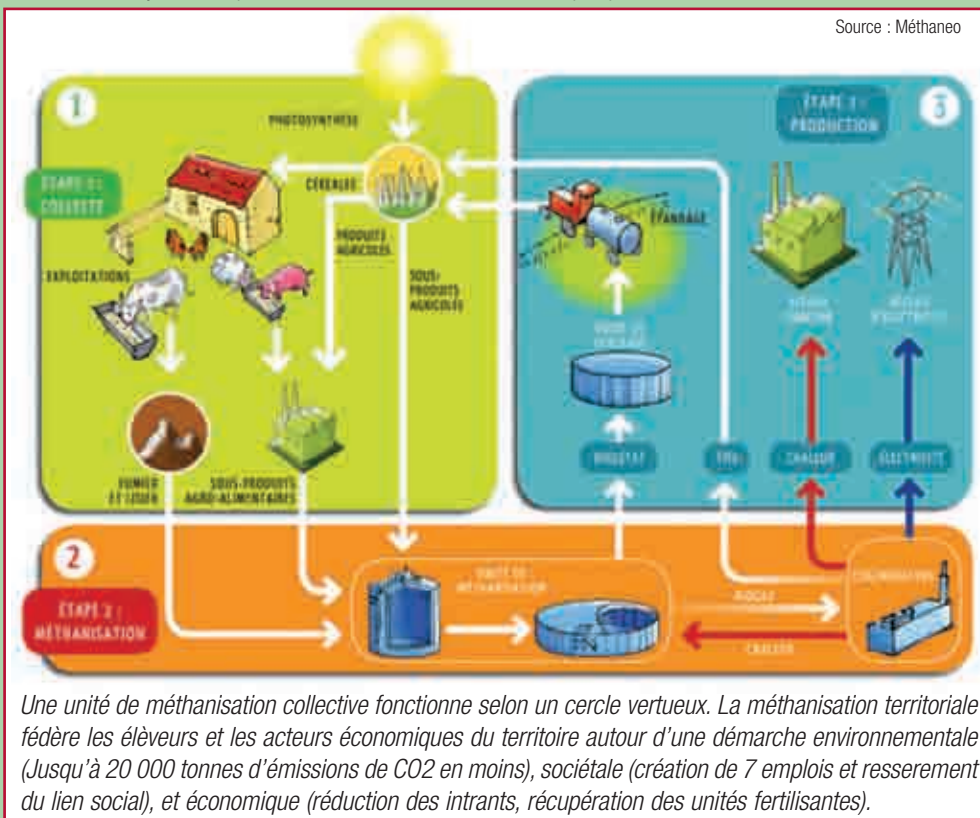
Source : Méthaneo

1

PHOTOSYNTHESE

ETAPE 1 : COLLECTE

CÉRÉALES

PRODUITS AGRICOLES

SOUS-PRODUITS AGRICOLES

EXPLOITATIONS

FUMIER ET LISIER

SOUS-PRODUITS AGRO-ALIMENTAIRES

ÉTAPE 3 : PRODUCTION

3

ÉPANDAGE

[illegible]

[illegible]

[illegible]

BIOGAZ

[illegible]

CHALEUR

ÉLECTRICITÉ

2

ÉTAPE 2 : MÉTHANISATION

UNITÉ DE MÉTHANISATION

BIOGAZ

CHALEUR

COGÉNÉRATION

Une unité de méthanisation collective fonctionne selon un cercle vertueux. La méthanisation territoriale fédère les éleveurs et les acteurs économiques du territoire autour d'une démarche environnementale (Jusqu'à 20 000 tonnes d'émissions de CO2 en moins), sociétale (création de 7 emplois et resserement du lien social), et économique (réduction des intrants, récupération des unités fertilisantes).